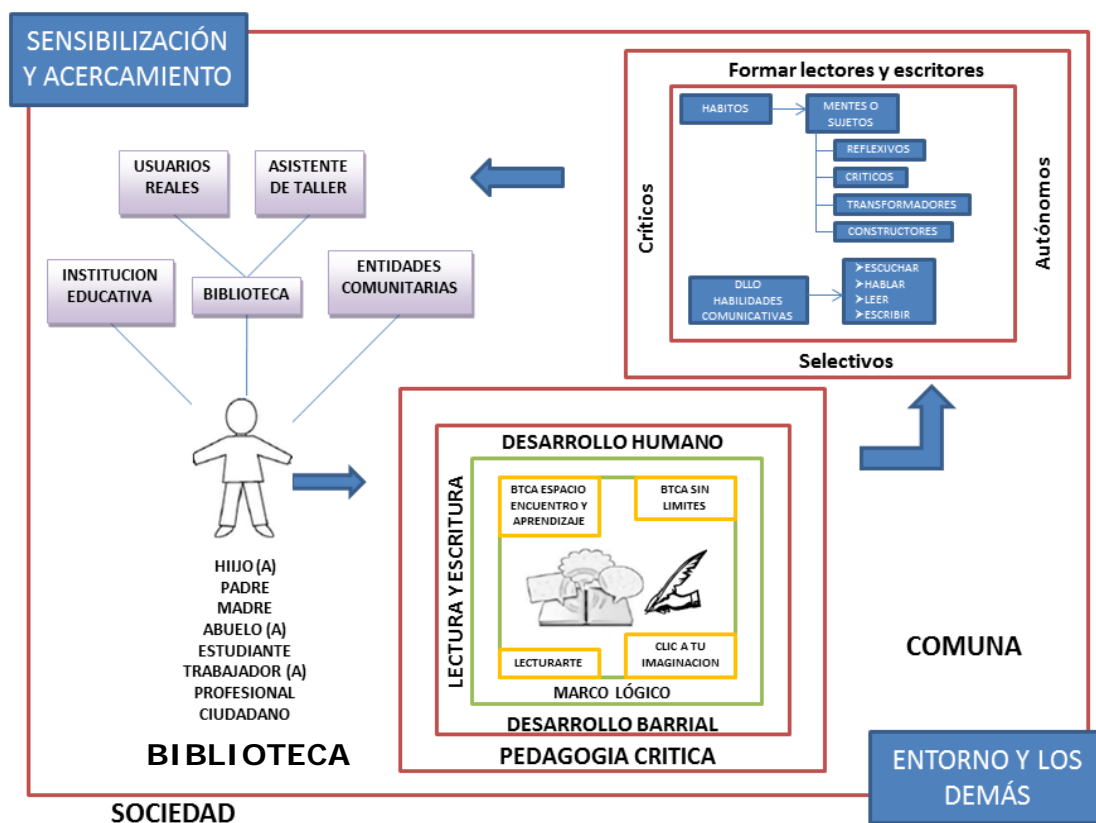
SENSIBILIZACIÓN Y ACERCAMIENTO

USUARIOS REALES

ASISTENTE DE TALLER

INSTITUCION EDUCATIVA

BIBLIOTECA

ENTIDADES COMUNITARIAS

HIJO (A)
PADRE
MADRE
ABUELO (A)
ESTUDIANTE
TRABAJADOR (A)
PROFESIONAL
CIUDADANO

BIBLIOTECA

SOCIEDAD

Formar lectores y escritores

Críticos

HABITOS

MENTES O SUJETOS

REFLEXIVOS

CRITICOS

TRANSFORMADORES

CONSTRUCTORES

DLLO HABILIDADES COMUNICATIVAS

➢ESCUCHAR
➢HABLAR
➢LEER
➢ESCRIBIR

Autónomos

Selectivos

DESARROLLO HUMANO

LECTURA Y ESCRITURA

BTCA ESPACIO ENCUENTRO Y APRENDIZAJE

BTCA SIN LIMITES

LECTURARTE

CLIC A TU IMAGINACION

MARCO LÓGICO

DESARROLLO BARRIAL

PEDAGOGIA CRITICA

COMUNA

ENTORNO Y LOS DEMÁS